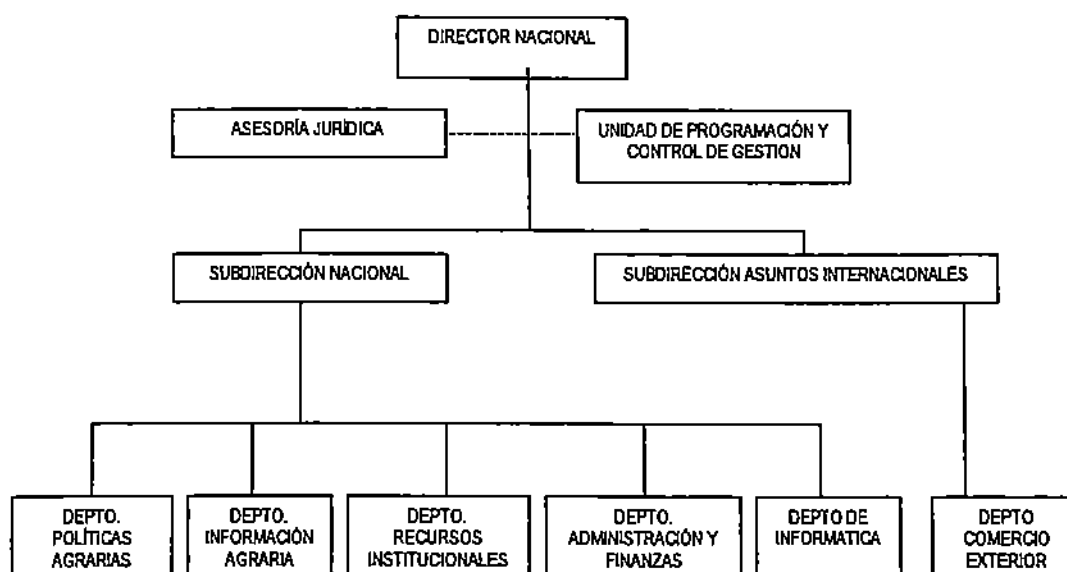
DIRECTOR NACIONAL

ASESORÍA JURÍDICA

UNIDAD DE PROGRAMACIÓN Y CONTROL DE GESTION

SUBDIRECCIÓN NACIONAL

SUBDIRECCIÓN ASUNTOS INTERNACIONALES

DEPTO. POLÍTICAS AGRARIAS

DEPTO. INFORMACIÓN AGRARIA

DEPTO. RECURSOS INSTITUCIONALES

DEPTO. ADMINISTRACIÓN Y FINANZAS

DEPTO DE INFORMATICA

DEPTO COMERCIO EXTERIOR